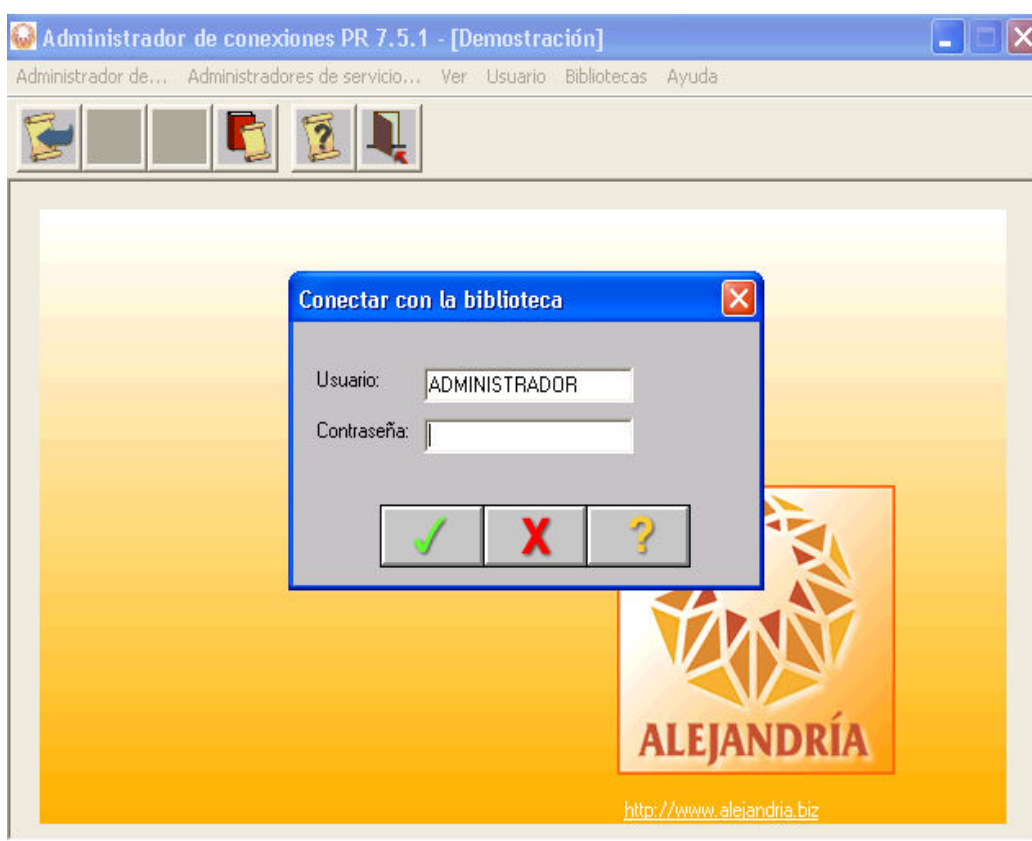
Administrador de conexiones PR 7.5.1 - [Demostración]

Administrador de... Administradores de servicio... Ver Usuario Bibliotecas Ayuda

Conectar con la biblioteca

Usuario: ADMINISTRADOR

Contraseña:

✓ X ?

ALEJANDRÍA

http://www.alejandria.biz